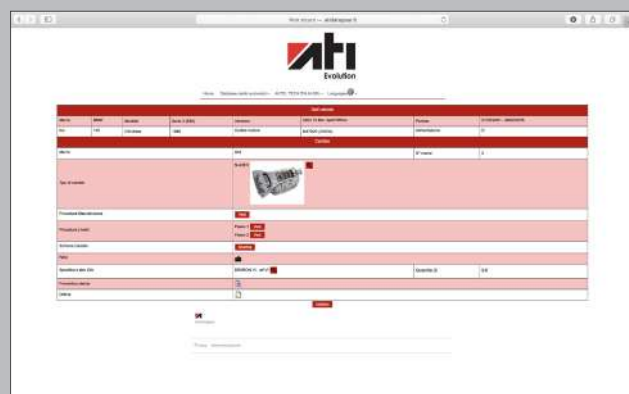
ati
Evolution

Home   Database delle automobili   AUTO TECH EVOLVED   Language

Dati veicolo

Cambio

Tipo di cambio

Procedura Manutenzione

Procedure / Arresti

Schema Cambio

Foto

Specifiche olio Olio

Procedura eBook

Online

Quantità (l)

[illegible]